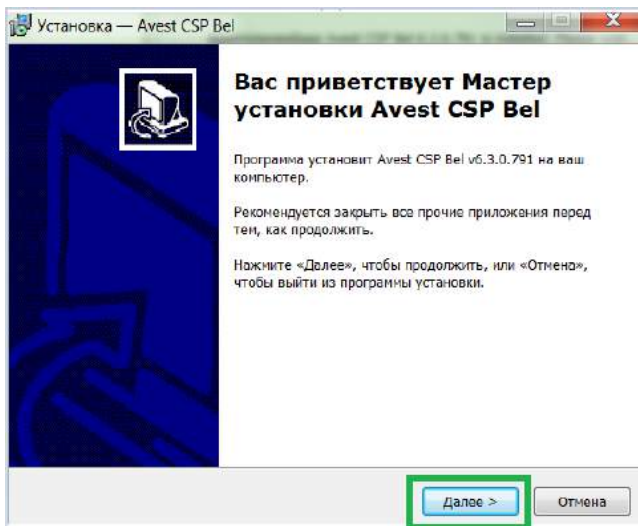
Установка — Avest CSP Bel

Вас приветствует Мастер установки Avest CSP Bel

Программа установит Avest CSP Bel v6.3.0.791 на ваш компьютер.

Рекомендуется закрыть все прочие приложения перед тем, как продолжить.

Нажмите «Далее», чтобы продолжить, или «Отмена», чтобы выйти из программы установки.

Далее >

Отмена